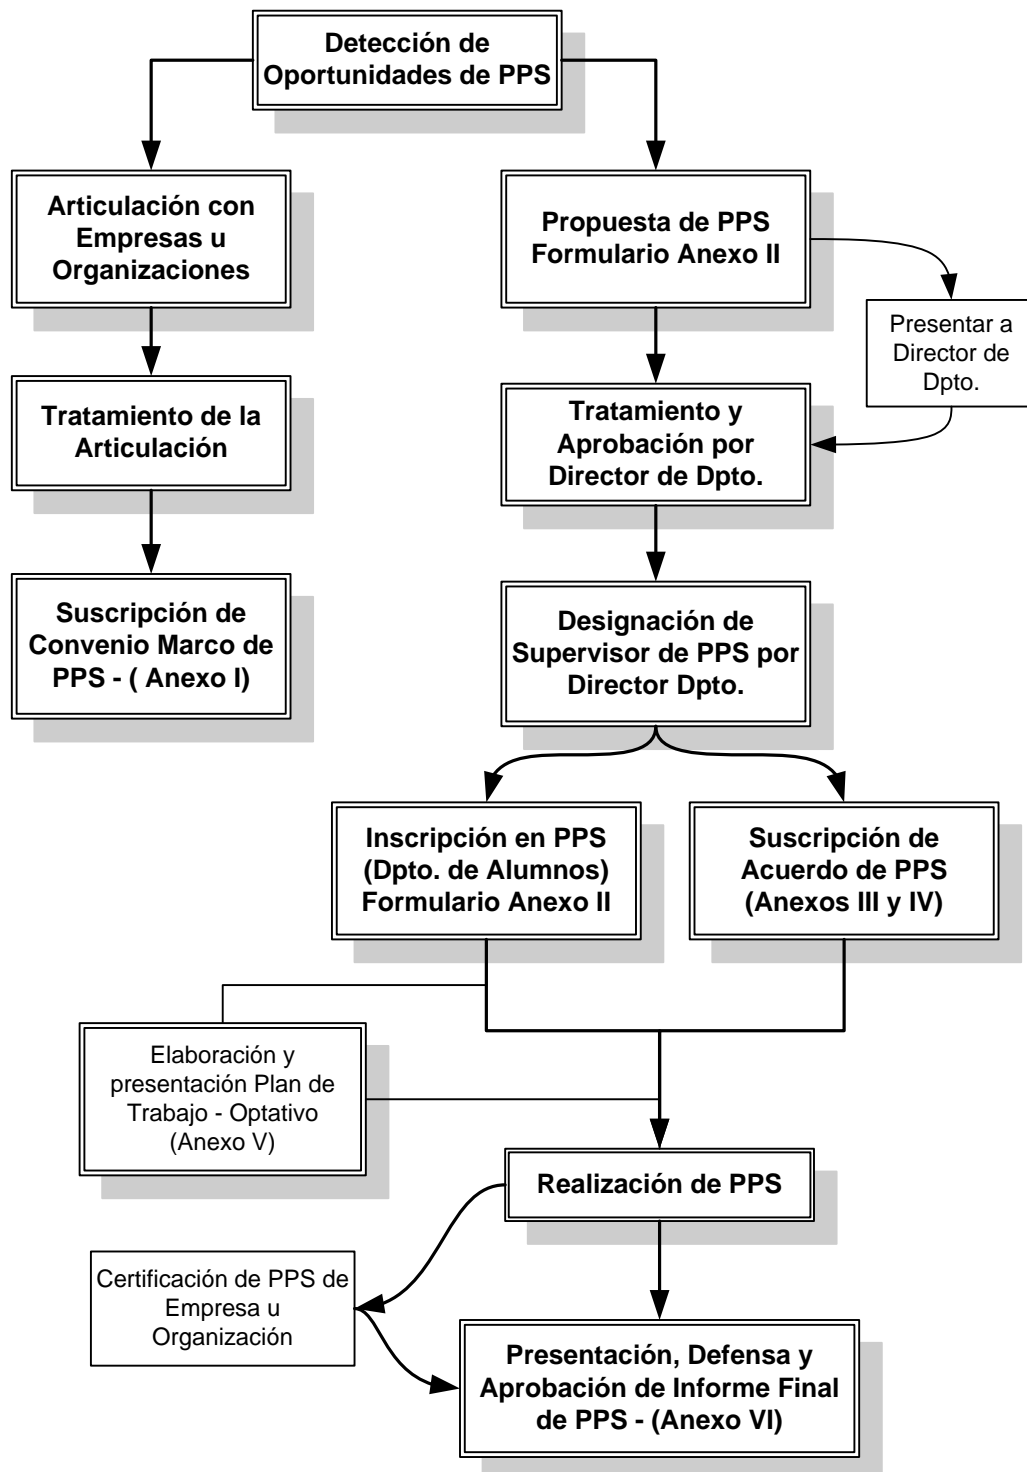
Detección de Oportunidades de PPS

Articulación con Empresas u Organizaciones

Tratamiento de la Articulación

Suscripción de Convenio Marco de PPS - ( Anexo I)

Propuesta de PPS Formulario Anexo II

Presentar a Director de Dpto.

Tratamiento y Aprobación por Director de Dpto.

Designación de Supervisor de PPS por Director Dpto.

Inscripción en PPS (Dpto. de Alumnos) Formulario Anexo II

Suscripción de Acuerdo de PPS (Anexos III y IV)

Elaboración y presentación Plan de Trabajo - Optativo (Anexo V)

Realización de PPS

Certificación de PPS de Empresa u Organización

Presentación, Defensa y Aprobación de Informe Final de PPS - (Anexo VI)